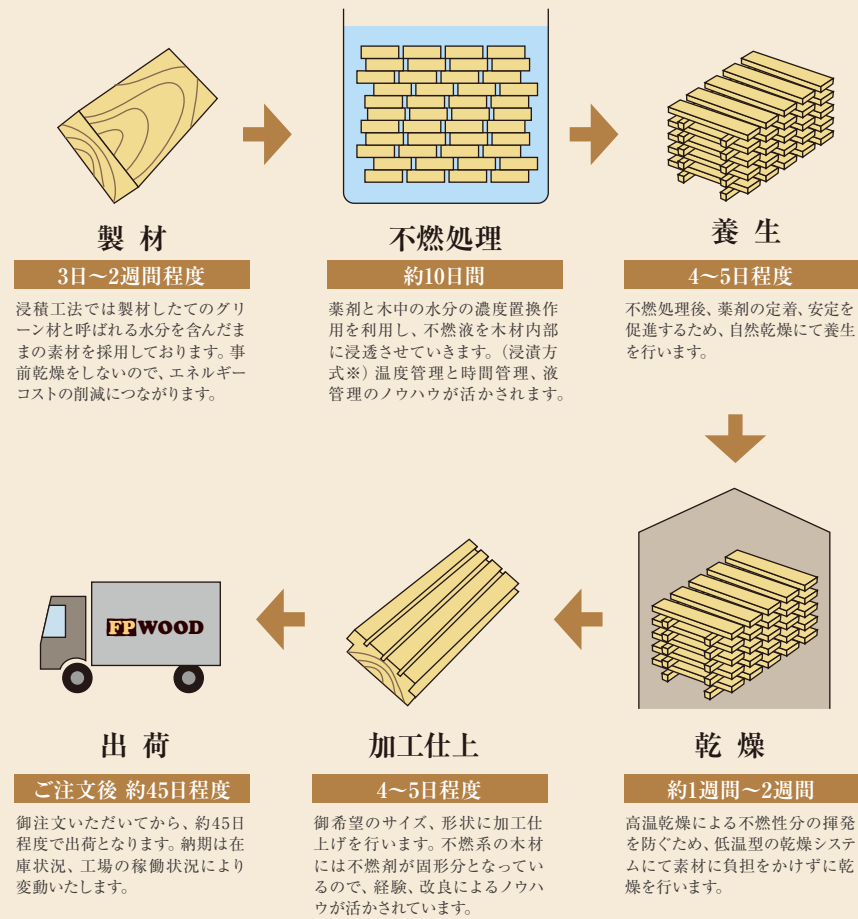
製 材

3日〜2週間程度

浸積工法では製材したてのグリーン材と呼ばれる水分を含んだままの素材を採用しております。事前乾燥をしないので、エネルギーコストの削減につながります。

不燃処理

約10日間

薬剤と木中の水分の濃度置換作用を利用し、不燃液を木材内部に浸透させていきます。（浸漬方式※）温度管理と時間管理、液管理のノウハウが活かされます。

養 生

4〜5日程度

不燃処理後、薬剤の定着、安定を促進するため、自然乾燥にて養生を行います。

FPWOOD

出 荷

ご注文後 約45日程度

御注文いただいてから、約45日程度で出荷となります。納期は在庫状況、工場の稼働状況により変動いたします。

加工仕上

4〜5日程度

御希望のサイズ、形状に加工仕上げを行います。不燃系の木材には不燃剤が固形分となっているので、経験、改良によるノウハウが活かされています。

乾 燥

約1週間〜2週間

高温乾燥による不燃性分の揮発を防ぐため、低温型の乾燥システムにて素材に負担をかけずに乾燥を行います。